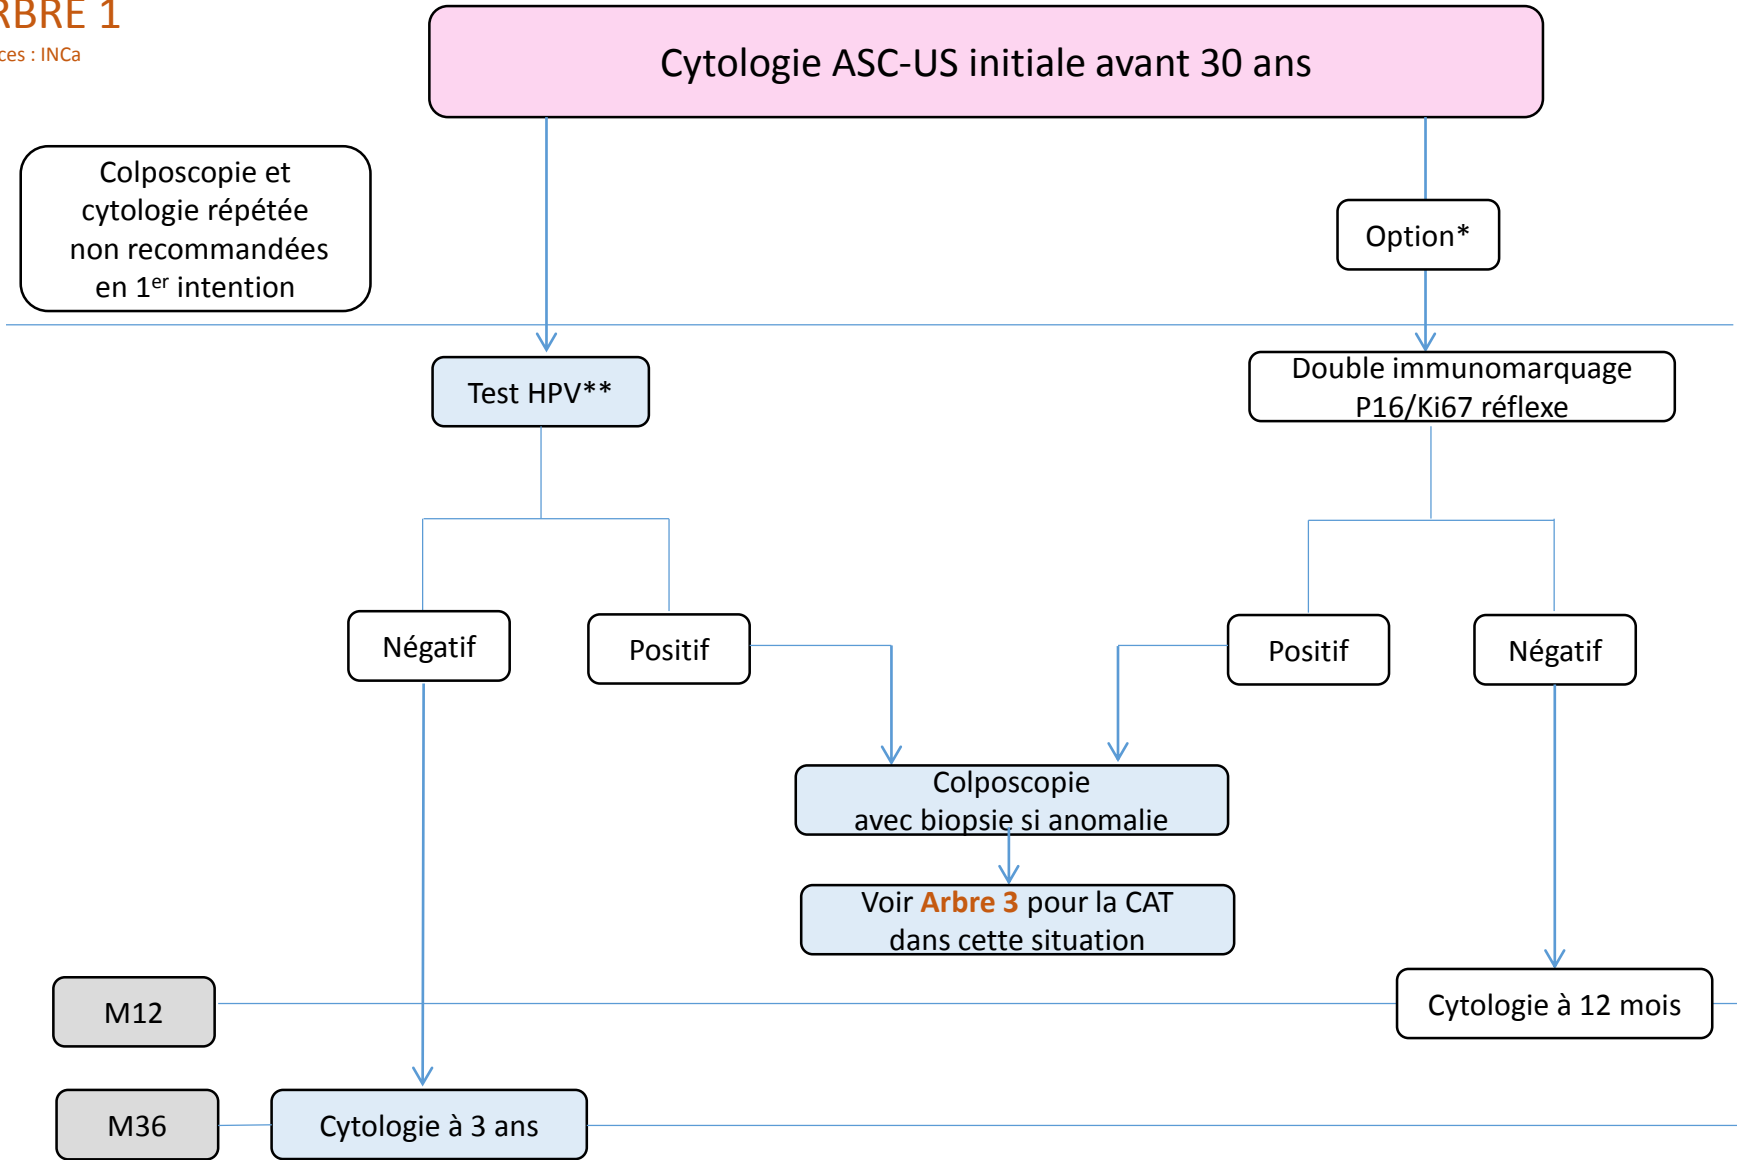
RBRE 1
ces : INCa

Cytologie ASC-US initiale avant 30 ans

Colposcopie et cytologie répétée non recommandées en $1^{er}$ intention

Option*

Test HPV**

Double immunomarquage P16/Ki67 réflexe

Négatif

Positif

Positif

Négatif

Colposcopie avec biopsie si anomalie

Voir Arbre 3 pour la CAT dans cette situation

M12

Cytologie à 12 mois

M36

Cytologie à 3 ans